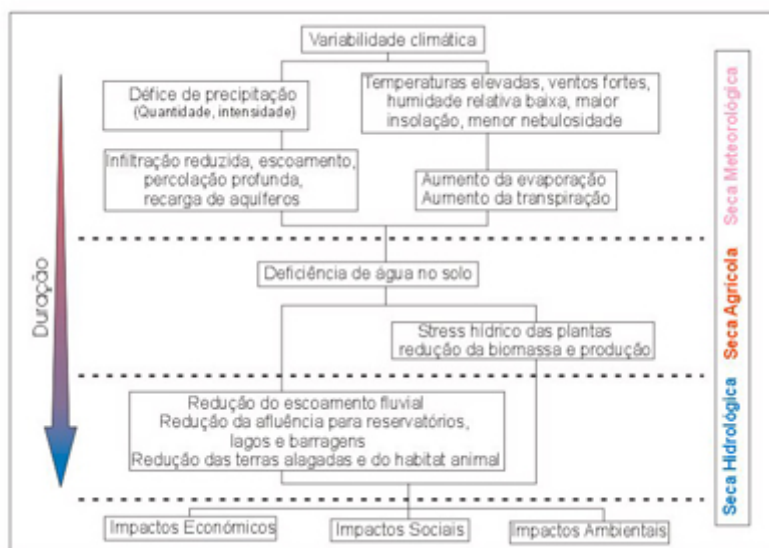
Variabilidade climática

Défice de precipitação
(Quantidade, intensidade)

Temperaturas elevadas, ventos fortes, humidade relativa baixa, maior insolação, menor nebulosidade

Infiltração reduzida, escoamento, percolação profunda, recarga de aquíferos

Aumento da evaporação
Aumento da transpiração

Seca Meteorológica

Duração

Deficiência de água no solo

Stress hídrico das plantas
redução da biomassa e produção

Seca Agrícola

Redução do escoamento fluvial
Redução da afluência para reservatórios, lagos e barragens
Redução das terras alagadas e do habitat animal

Seca Hidrológica

Impactos Económicos

Impactos Sociais

Impactos Ambientais